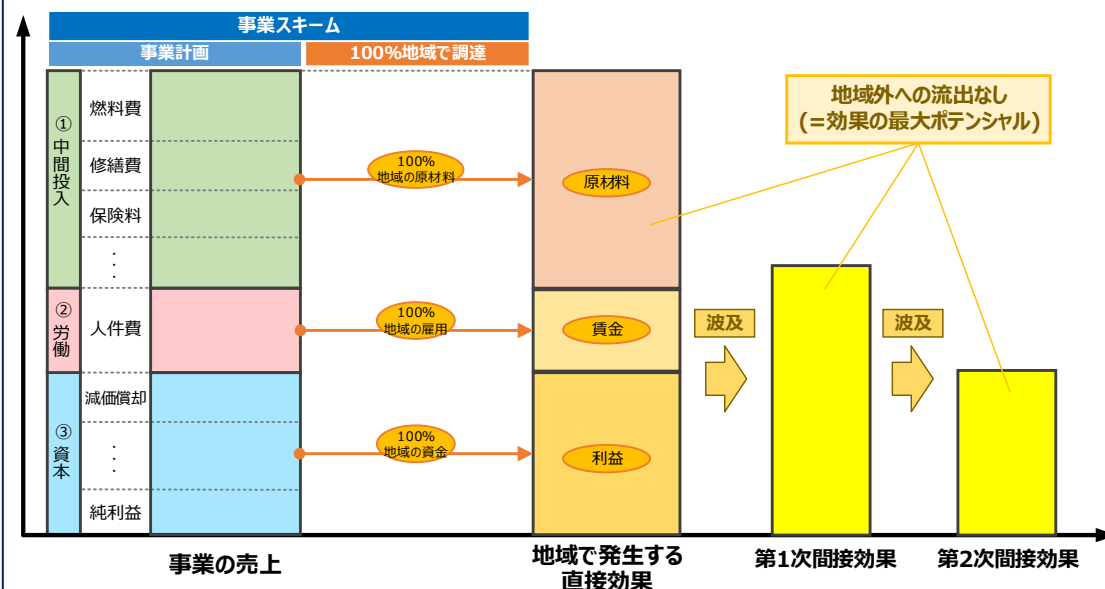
事業スキーム

事業計画

100%地域で調達

①中間投入

燃料費

修繕費

保険料

・・・

②労働

人件費

③資本

減価償却

・・・

純利益

100%
地域の原材料

100%
地域の雇用

100%
地域の資金

原材料

賃金

利益

地域外への流出なし
(=効果の最大ポテンシャル)

波及

波及

事業の売上

地域で発生する直接効果

第1次間接効果

第2次間接効果